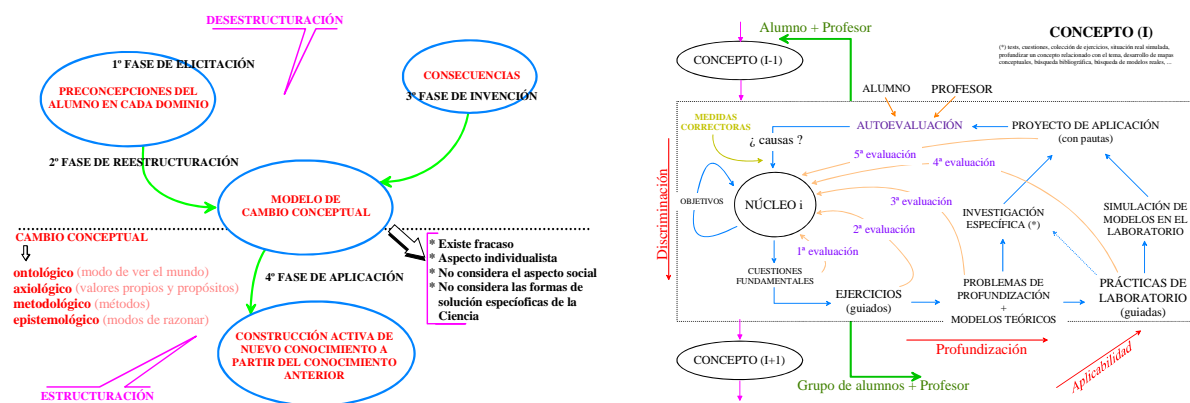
DESESTRUCTURACIÓN

1º FASE DE ELICITACIÓN

PRECONCEPCIONES DEL ALUMNO EN CADA DOMINIO

CONSECUENCIAS

3º FASE DE INVENCIÓN

2º FASE DE REESTRUCTURACIÓN

MODELO DE CAMBIO CONCEPTUAL

CAMBIO CONCEPTUAL

ontológico (modo de ver el mundo)
axiológico (valores propios y propósitos)
metodológico (métodos)
epistemológico (modos de razonar)

4º FASE DE APLICACIÓN

* Existe fracaso
* Aspecto individualista
* No considera el aspecto social
* No considera las formas de solución específicas de la Ciencia

CONSTRUCCIÓN ACTIVA DE NUEVO CONOCIMIENTO A PARTIR DEL CONOCIMIENTO ANTERIOR

ESTRUCTURACIÓN

Alumno + Profesor

CONCEPTO (I)

(*) tests, cuestiones, colección de ejercicios, situación real simulada, profundizar un concepto relacionado con el tema, desarrollo de mapas conceptuales, búsqueda bibliográfica, búsqueda de modelos reales, ...

CONCEPTO (I-1)

ALUMNO

PROFESOR

MEDIDAS CORRECTORAS

AUTOEVALUACIÓN

PROYECTO DE APLICACIÓN (con pautas)

¿ causas ?

5ª evaluación

4ª evaluación

Discriminación

OBJETIVOS

NÚCLEO i

3ª evaluación

INVESTIGACIÓN ESPECÍFICA (*)

SIMULACIÓN DE MODELOS EN EL LABORATORIO

2ª evaluación

1ª evaluación

CUESTIONES FUNDAMENTALES

PROBLEMAS DE PROFUNDIZACIÓN + MODELOS TEÓRICOS

PRÁCTICAS DE LABORATORIO (guiadas)

EJERCICIOS (guiados)

Profundización

Aplicabilidad

CONCEPTO (I+1)

Grupo de alumnos + Profesor